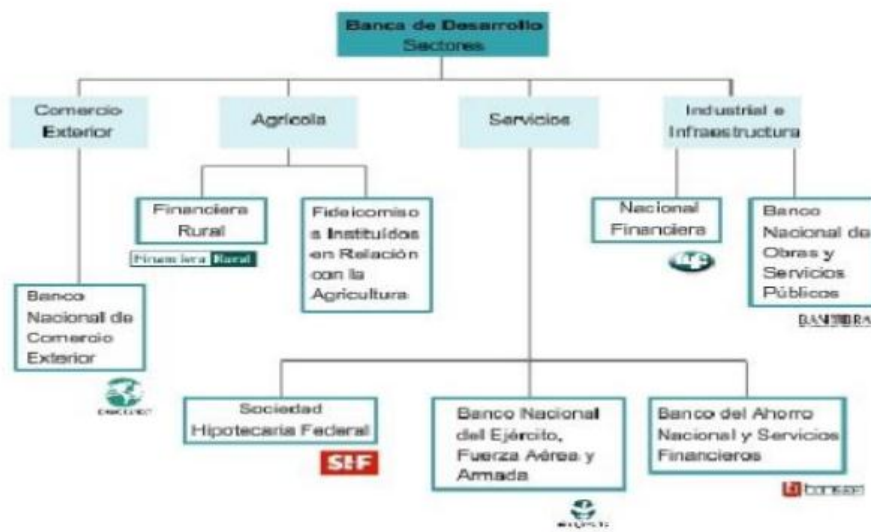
Banca de Desarrollo
Sectores

Comercio Exterior

Agrícola

Servicios

Industrial e Infraestructura

Financiera Rural

Financiera Rural

Fideicomisos Instituidos en Relación con la Agricultura

Nacional Financiera

Banco Nacional de Obras y Servicios Públicos

BANOBRAS

Banco Nacional de Comercio Exterior

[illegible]

Sociedad Hipotecaria Federal

SHF

Banco Nacional del Ejército, Fuerza Aérea y Armada

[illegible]

Banco del Ahorro Nacional y Servicios Financieros

bansefi